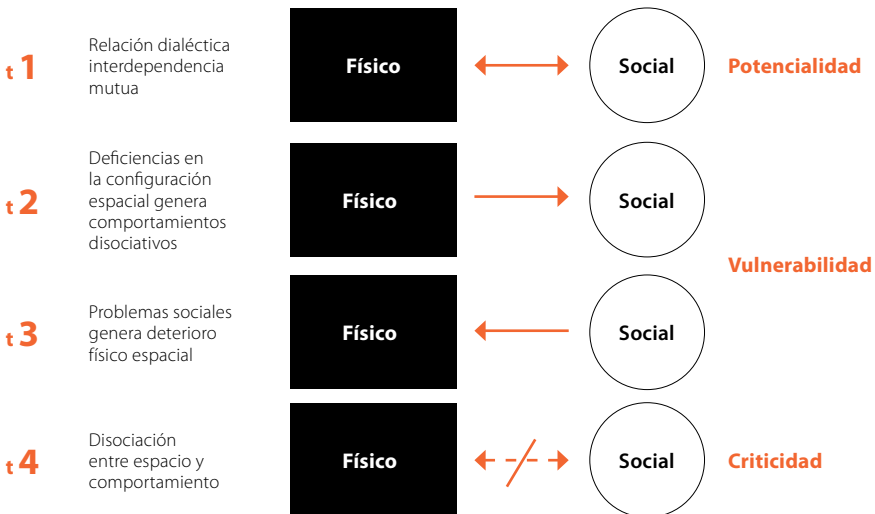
t 1 Relación dialéctica interdependencia mutua

Físico

Social

Potencialidad

t 2 Deficiencias en la configuración espacial genera comportamientos disociativos

Físico

Social

Vulnerabilidad

t 3 Problemas sociales genera deterioro físico espacial

Físico

Social

t 4 Disociación entre espacio y comportamiento

Físico

Social

Criticidad